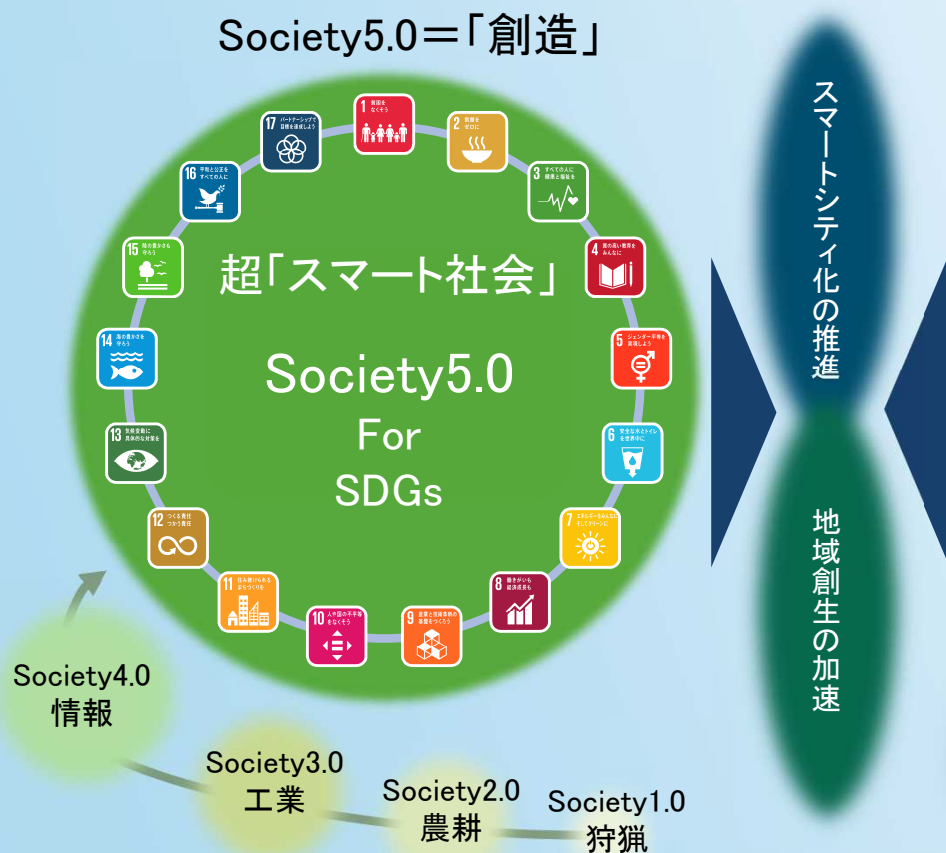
Society5.0＝「創造」

1 貧困をなくそう

2 飢餓をゼロに

3 すべての人に健康と福祉を

4 質の高い教育をみんなに

5 ジェンダー平等を実現しよう

6 安全な水とトイレを世界中に

7 エネルギーをみんなに そしてクリーンに

8 働きがいも経済成長も

9 産業と技術革新の基盤をつくろう

10 人や国の不平等をなくそう

11 住み続けられるまちづくりを

12 つくる責任 つかう責任

13 気候変動に具体的な対策を

14 海の豊かさを守ろう

15 陸の豊かさも守ろう

16 平和と公正をすべての人に

17 パートナーシップで目標を達成しよう

超「スマート社会」

Society5.0
For
SDGs

スマートシティ化の推進

地域創生の加速

Society4.0
情報

Society3.0
工業

Society2.0
農耕

Society1.0
狩猟